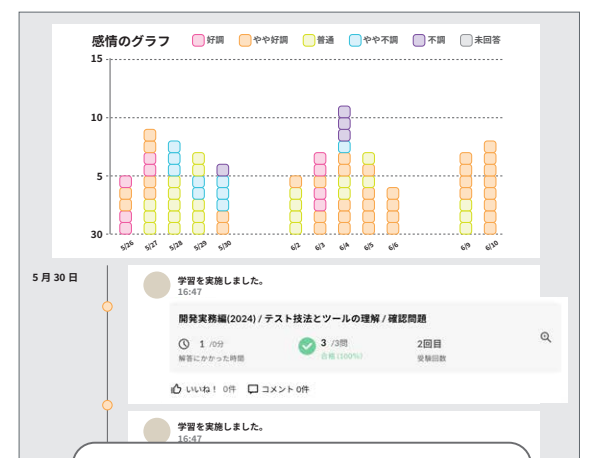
感情のグラフ 好調 やや好調 普通 やや不調 不調 未回答

15
10
5
30

5/26 5/27 5/28 5/29 5/30 6/2 6/3 6/4 6/5 6/6 6/9 6/10

5月30日

学習を実施しました。
16:47

開発実務編(2024) / テスト技法とツールの理解 / 確認問題

1 /0分
解答にかかった時間

3 /3問
合格 (100%)

2回目
受験回数

いいね! 0件 コメント 0件

学習を実施しました。
16:47